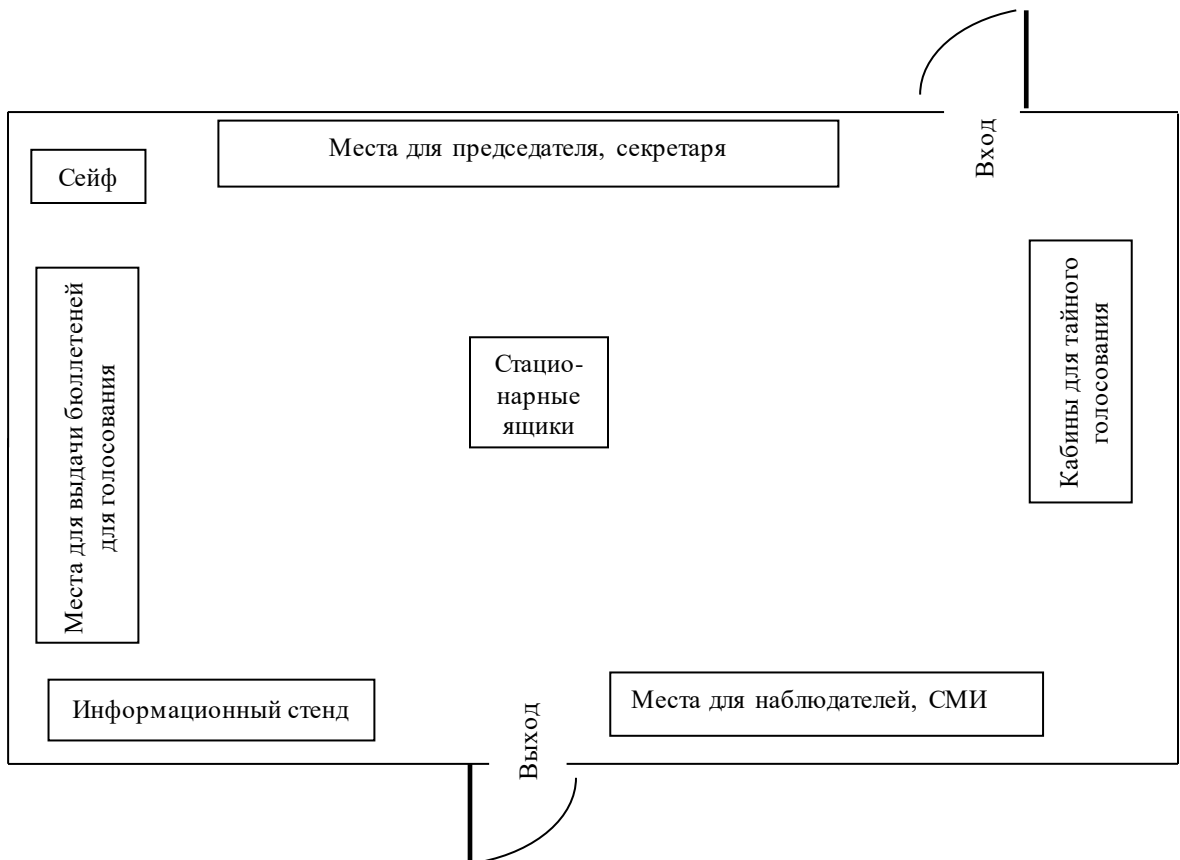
Места для председателя, секретаря

Вход

Сейф

Места для выдачи бюллетеней для голосования

Стационарные ящики

Кабины для тайного голосования

Информационный стенд

Выход

Места для наблюдателей, СМИ